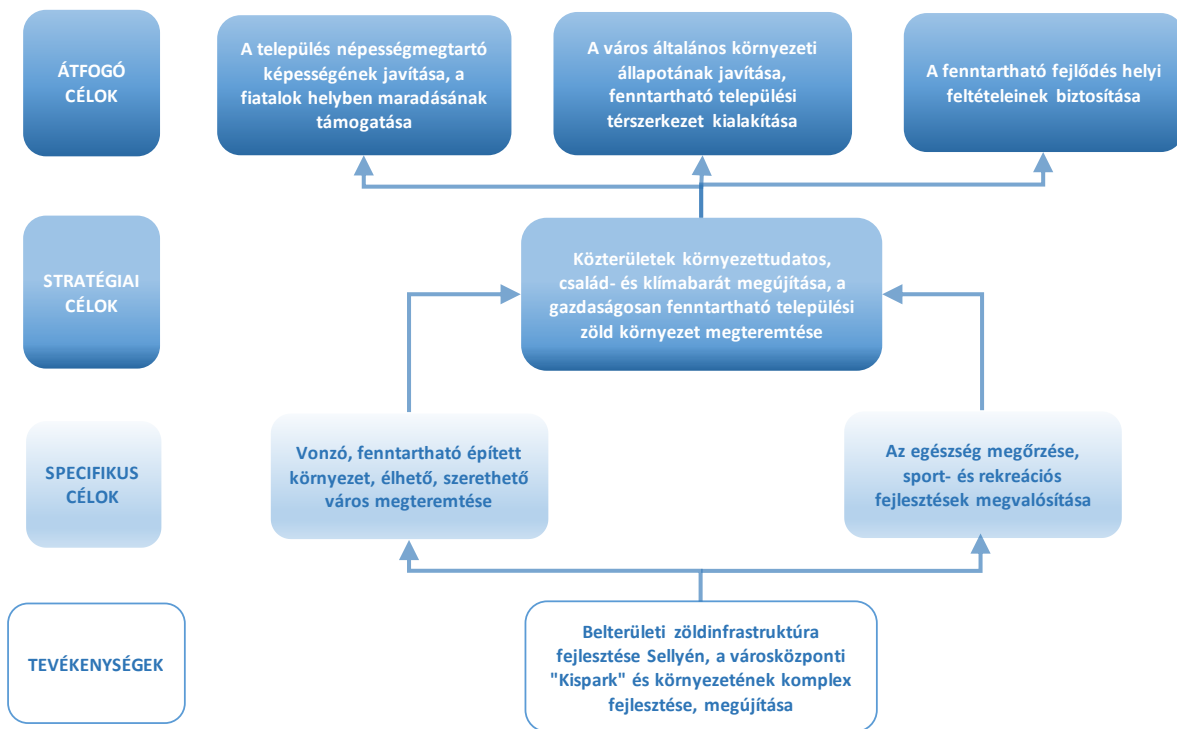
ÁTFOGÓ CÉLOK

A település népességmegtartó képességének javítása, a fiatalok helyben maradásának támogatása

A város általános környezeti állapotának javítása, fenntartható települési térszerkezet kialakítása

A fenntartható fejlődés helyi feltételeinek biztosítása

STRATÉGIAI CÉLOK

Közterületek környezettudatos, család- és klímabarát megújítása, a gazdaságosan fenntartható települési zöld környezet megteremtése

SPECIFIKUS CÉLOK

Vonzó, fenntartható épített környezet, élhető, szerethető város megteremtése

Az egészség megőrzése, sport- és rekreációs fejlesztések megvalósítása

TEVÉKENYSÉGEK

Belterületi zöldinfrastruktúra fejlesztése Sellyén, a városközponti "Kispark" és környezetének komplex fejlesztése, megújítása